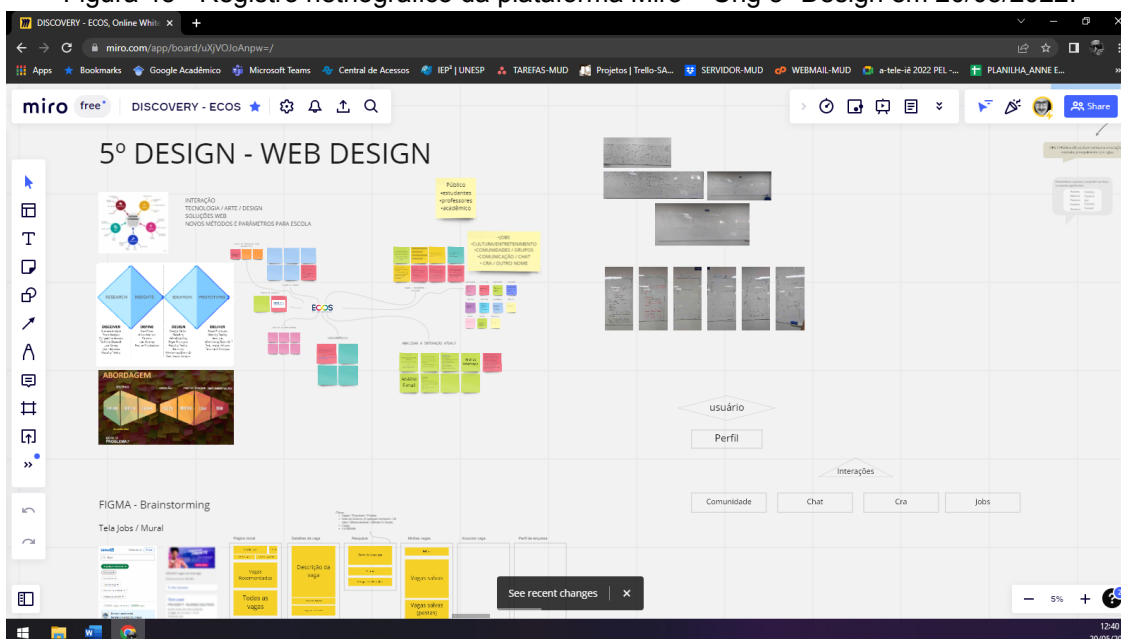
Figura 13 - Registro fotográfico da plataforma Miro – 5ºg o Design em 20/05/2022.

DISCOVERY - ECOS, Online White ×  +

miro.com/app/board/uXjVOJoAnpw=/

Apps  Bookmarks  Google Acadêmico  Microsoft Teams  Central de Acessos  IEP³ | UNESP  TAREFAS-MUD  Projetos | Trello-SA...  SERVIDOR-MUD  WEBMAIL-MUD  a-tele-iê 2022 PEL -...  PLANILHA_ANNE E...

miro free⁺  DISCOVERY - ECOS

Share

5º DESIGN - WEB DESIGN

INTERAÇÃO
TECNOLOGIA / ARTE / DESIGN
SOLUÇÕES WEB
NOVOS MÉTODOS E PARÂMETROS PARA ESCOLA

Público
•estudantes
•professores
•acadêmico

•JOBS
•CULTURA/ENTRETENIMENTO
•COMUNIDADES / GRUPOS
•COMUNICAÇÃO / CHAT
•CRA / OUTRO NOME

RESEARCH  INSIGHTS  IDEATION  PROTOTYPING

DISCOVER  DEFINE  DESIGN  DELIVER

ECOS

ABORDAGEM

usuário

Perfil

Interações

Comunidade  Chat  Cra  Jobs

FIGMA - Brainstorming

Tela Jobs / Mural

Vagas Recomendadas

Todos as vagas

Descrição da vaga

Vagas salvas

Vagas salvas (gostei)

See recent changes  ×

5%

12:40
20/05/20